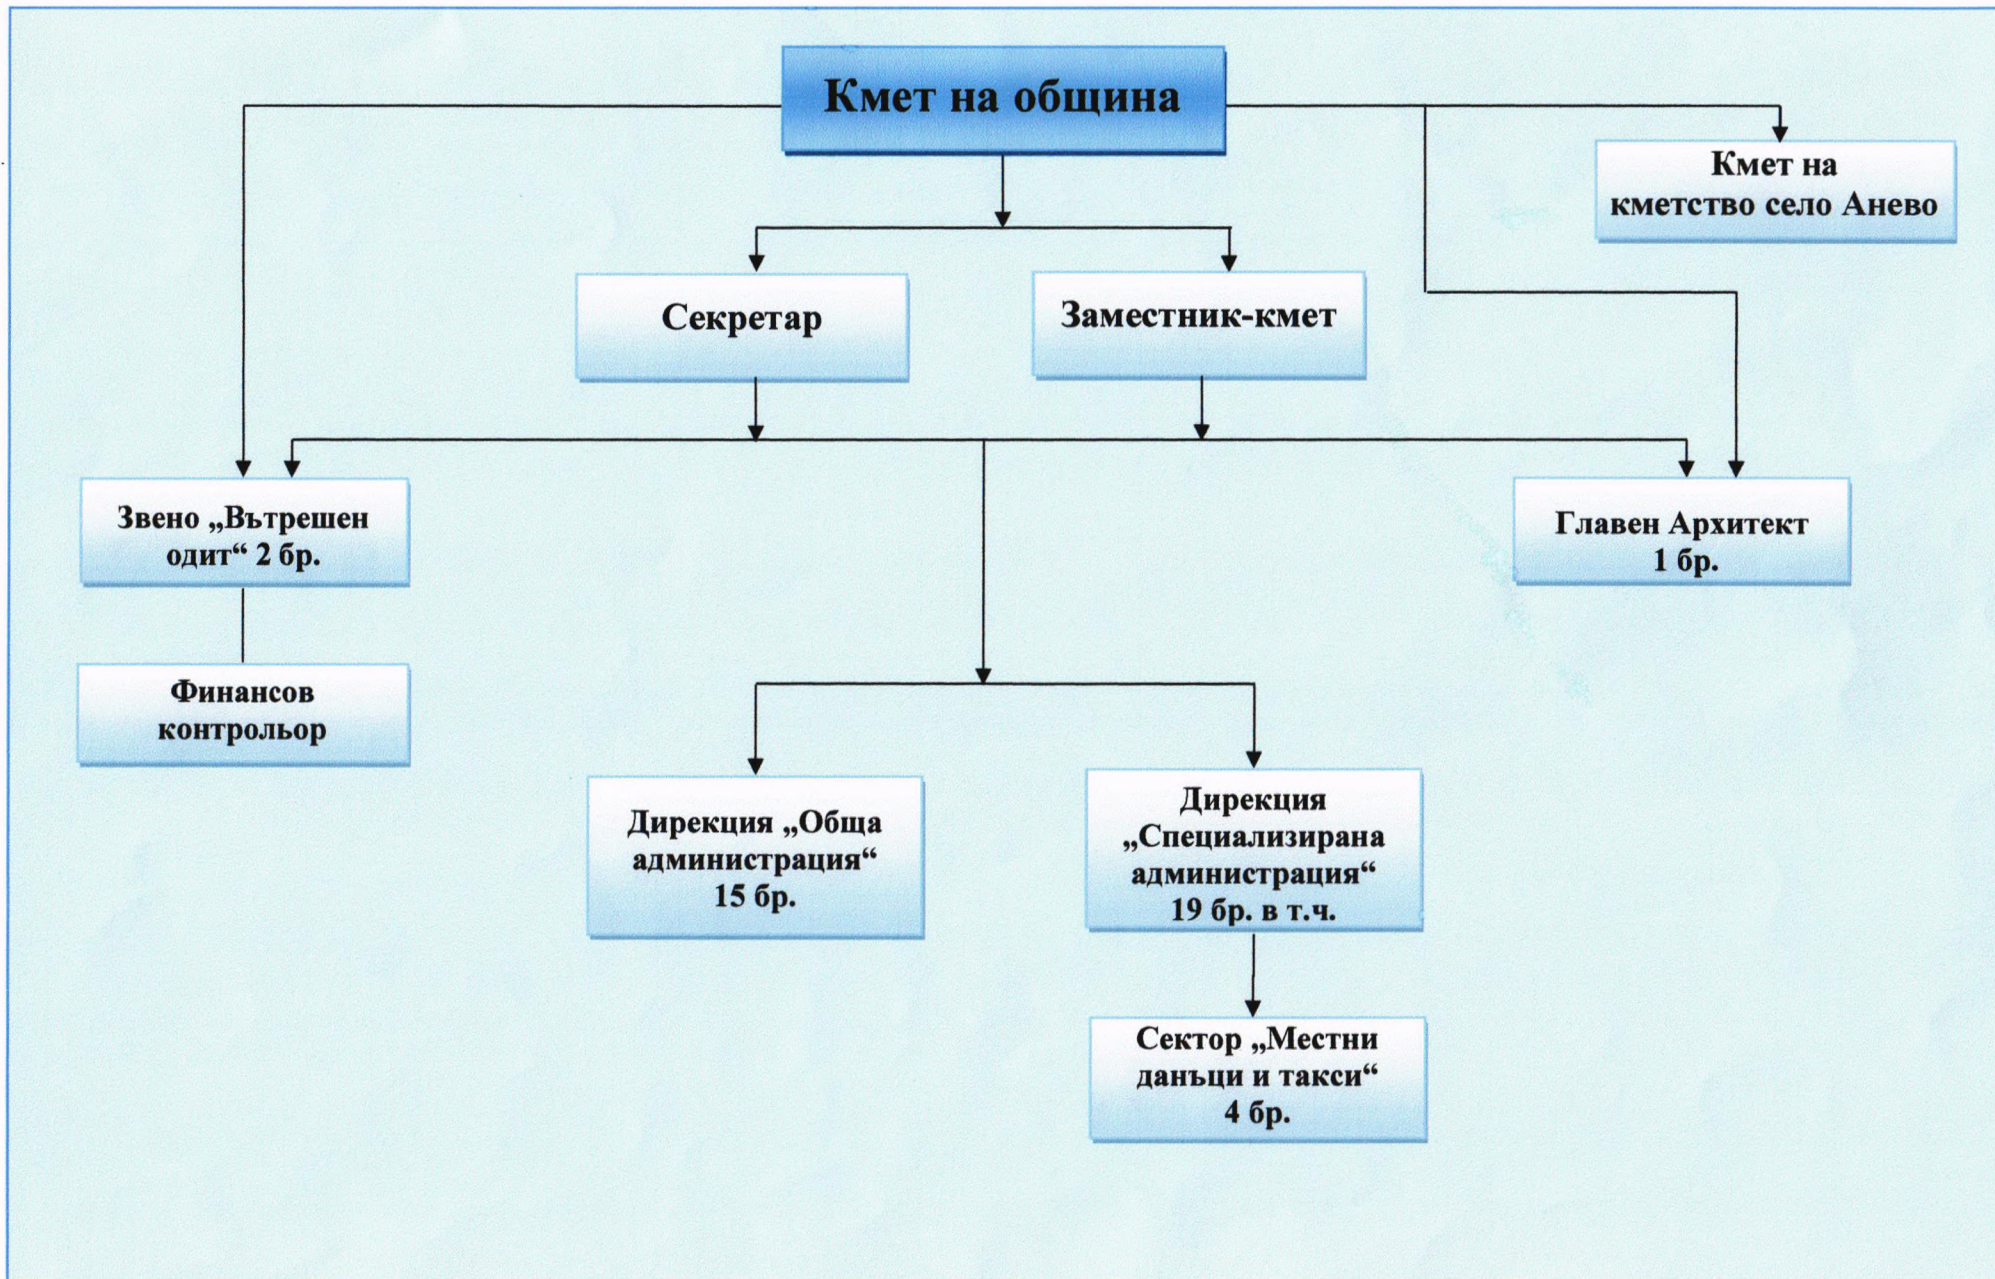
Кмет на община

Кмет на кметство село Анево

Секретар

Заместник-кмет

Звено „Вътрешен одит“ 2 бр.

Главен Архитект 1 бр.

Финансов контрольор

Дирекция „Обща администрация“ 15 бр.

Дирекция „Специализирана администрация“ 19 бр. в т.ч.

Сектор „Местни данъци и такси“ 4 бр.